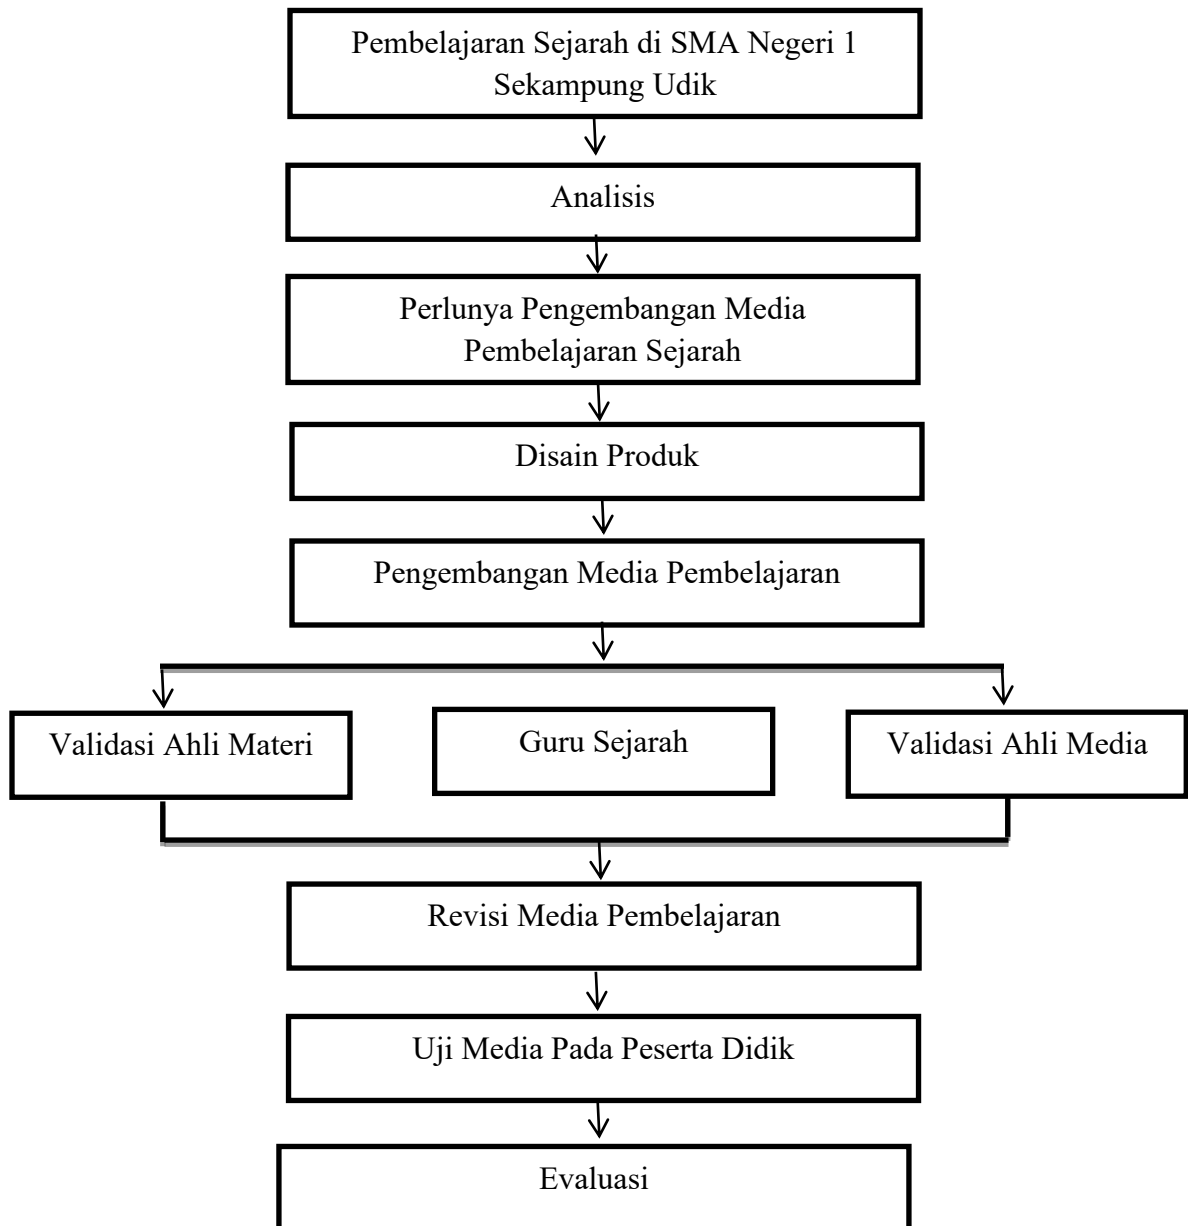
Pembelajaran Sejarah di SMA Negeri 1 Sekampung Udik

Analisis

Perlunya Pengembangan Media Pembelajaran Sejarah

Disain Produk

Pengembangan Media Pembelajaran

Validasi Ahli Materi

Guru Sejarah

Validasi Ahli Media

Revisi Media Pembelajaran

Uji Media Pada Peserta Didik

Evaluasi